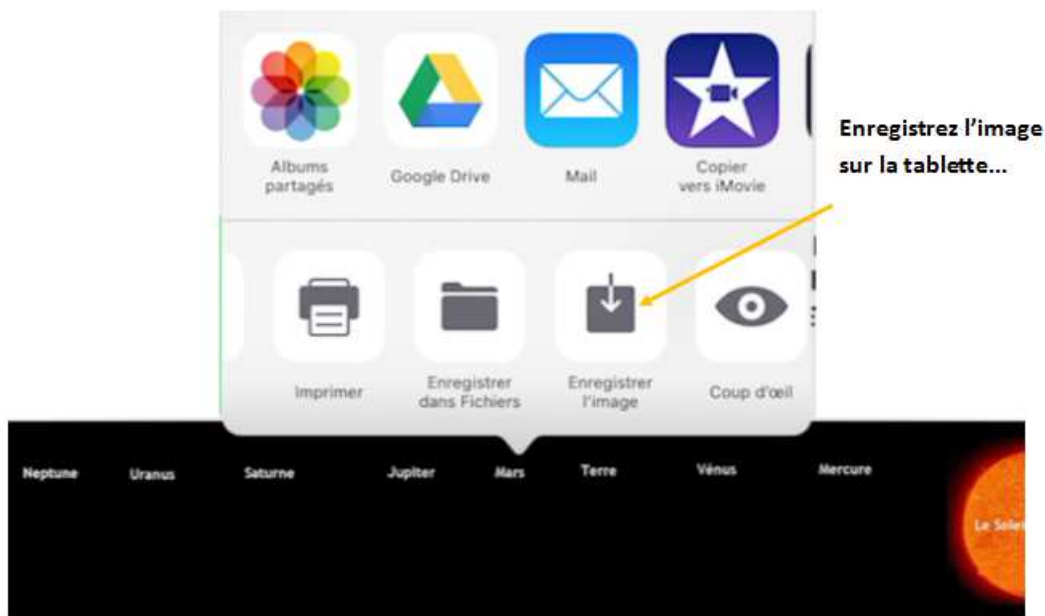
Albums partagés

Google Drive

Mail

Copier vers iMovie

Enregistrez l’image sur la tablette...

Imprimer

Enregistrer dans Fichiers

Enregistrer l'image

Coup d'œil

Neptune

Uranus

Saturne

Jupiter

Mars

Terre

Vénus

Mercure

Le Solei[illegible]